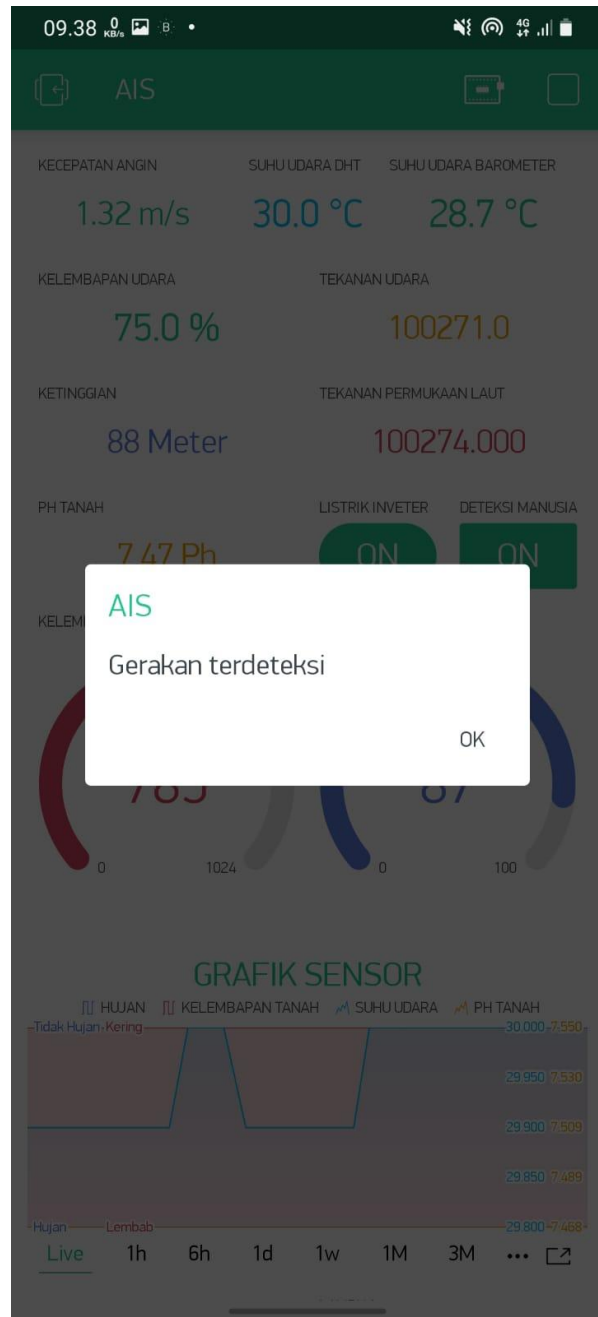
09.38 0 KB/s

4G

AIS

KECEPATAN ANGIN
1.32 m/s

SUHU UDARA DHT
30.0 °C

SUHU UDARA BAROMETER
28.7 °C

KELEMBAPAN UDARA
75.0 %

TEKANAN UDARA
100271.0

KETINGGIAN
88 Meter

TEKANAN PERMUKAAN LAUT
100274.000

PH TANAH
7.47 Ph

LISTRIK INVETER
ON

DETEKSI MANUSIA
ON

KELEM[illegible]

AIS

Gerakan terdeteksi

OK

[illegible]
0
1024

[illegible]
0
100

GRAFIK SENSOR

HUJAN KELEMBAPAN TANAH SUHU UDARA PH TANAH

Tidak Hujan Kering
30.000 7.550
29.950 7.530
29.900 7.509
29.850 7.489
Hujan Lembab
29.800 7.468

Live 1h 6h 1d 1w 1M 3M ...